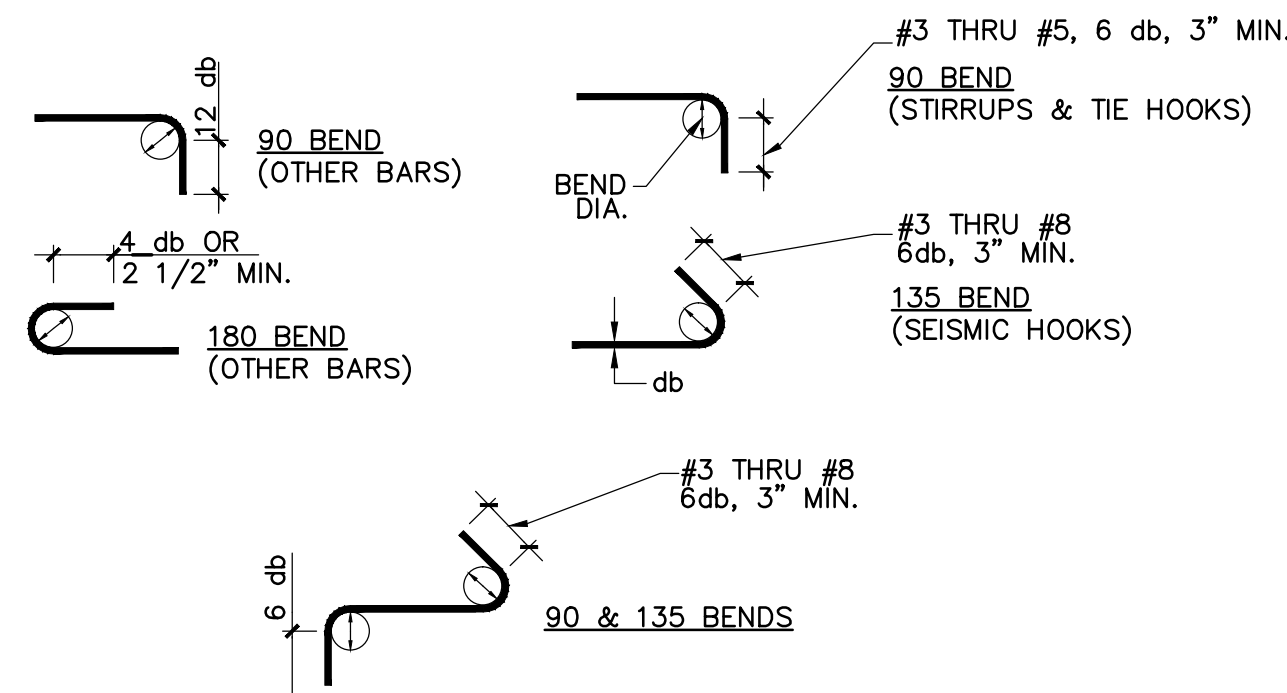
12 db

90 BEND
(OTHER BARS)

4 db OR
2 1/2" MIN.

180 BEND
(OTHER BARS)

#3 THRU #5, 6 db, 3" MIN.

90 BEND
(STIRRUPS & TIE HOOKS)

BEND
DIA.

#3 THRU #8
6db, 3" MIN.

135 BEND
(SEISMIC HOOKS)

db

#3 THRU #8
6db, 3" MIN.

6 db

90 & 135 BENDS